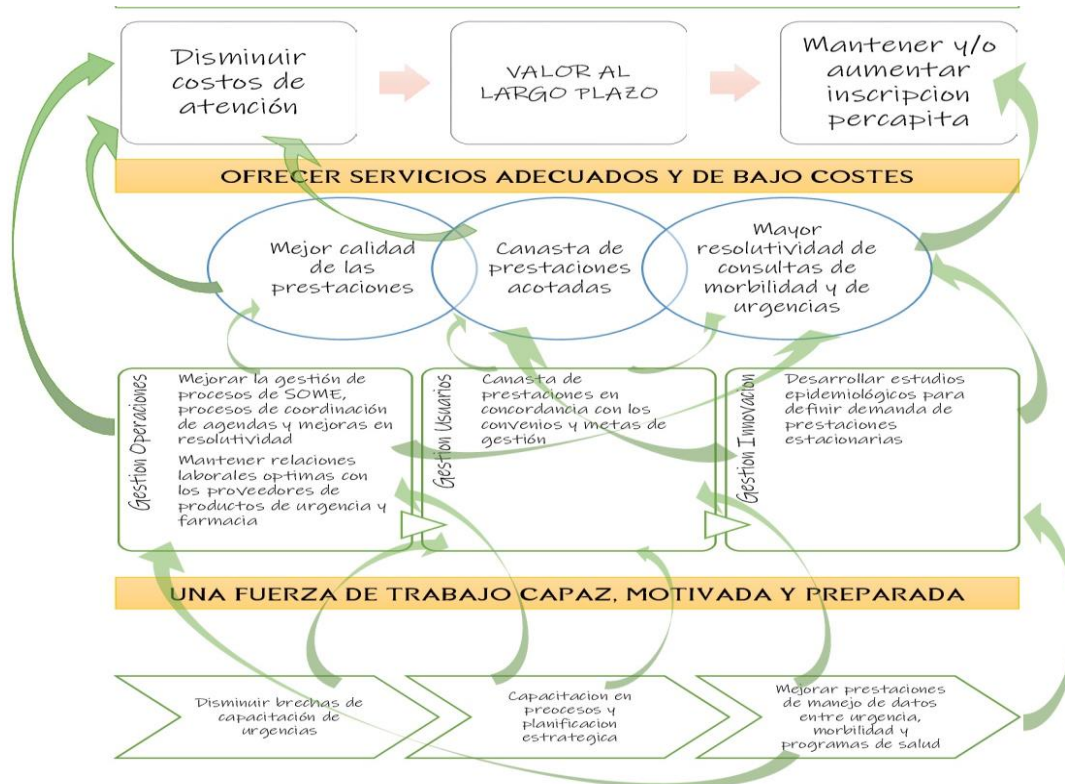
Disminuir costos de atención

VALOR AL LARGO PLAZO

Mantener y/o aumentar inscripcion percapita

OFRECER SERVICIOS ADECUADOS Y DE BAJO COSTES

Mejor calidad de las prestaciones

Canasta de prestaciones acotadas

Mayor resolutividad de consultas de morbilidad y de urgencias

Gestion Operaciones

Mejorar la gestión de procesos de SOME, procesos de coordinación de agendas y mejoras en resolutividad

Mantener relaciones laborales optimas con los proveedores de productos de urgencia y farmacia

Gestion Usuarios

Canasta de prestaciones en concordancia con los convenios y metas de gestión

Gestion Innovacion

Desarrollar estudios epidemiológicos para definir demanda de prestaciones estacionarias

UNA FUERZA DE TRABAJO CAPAZ, MOTIVADA Y PREPARADA

Disminuir brechas de capacitación de urgencias

Capacitacion en preocesos y planificacion estrategica

Mejorar prestaciones de manejo de datos entre urgencia, morbilidad y programas de salud